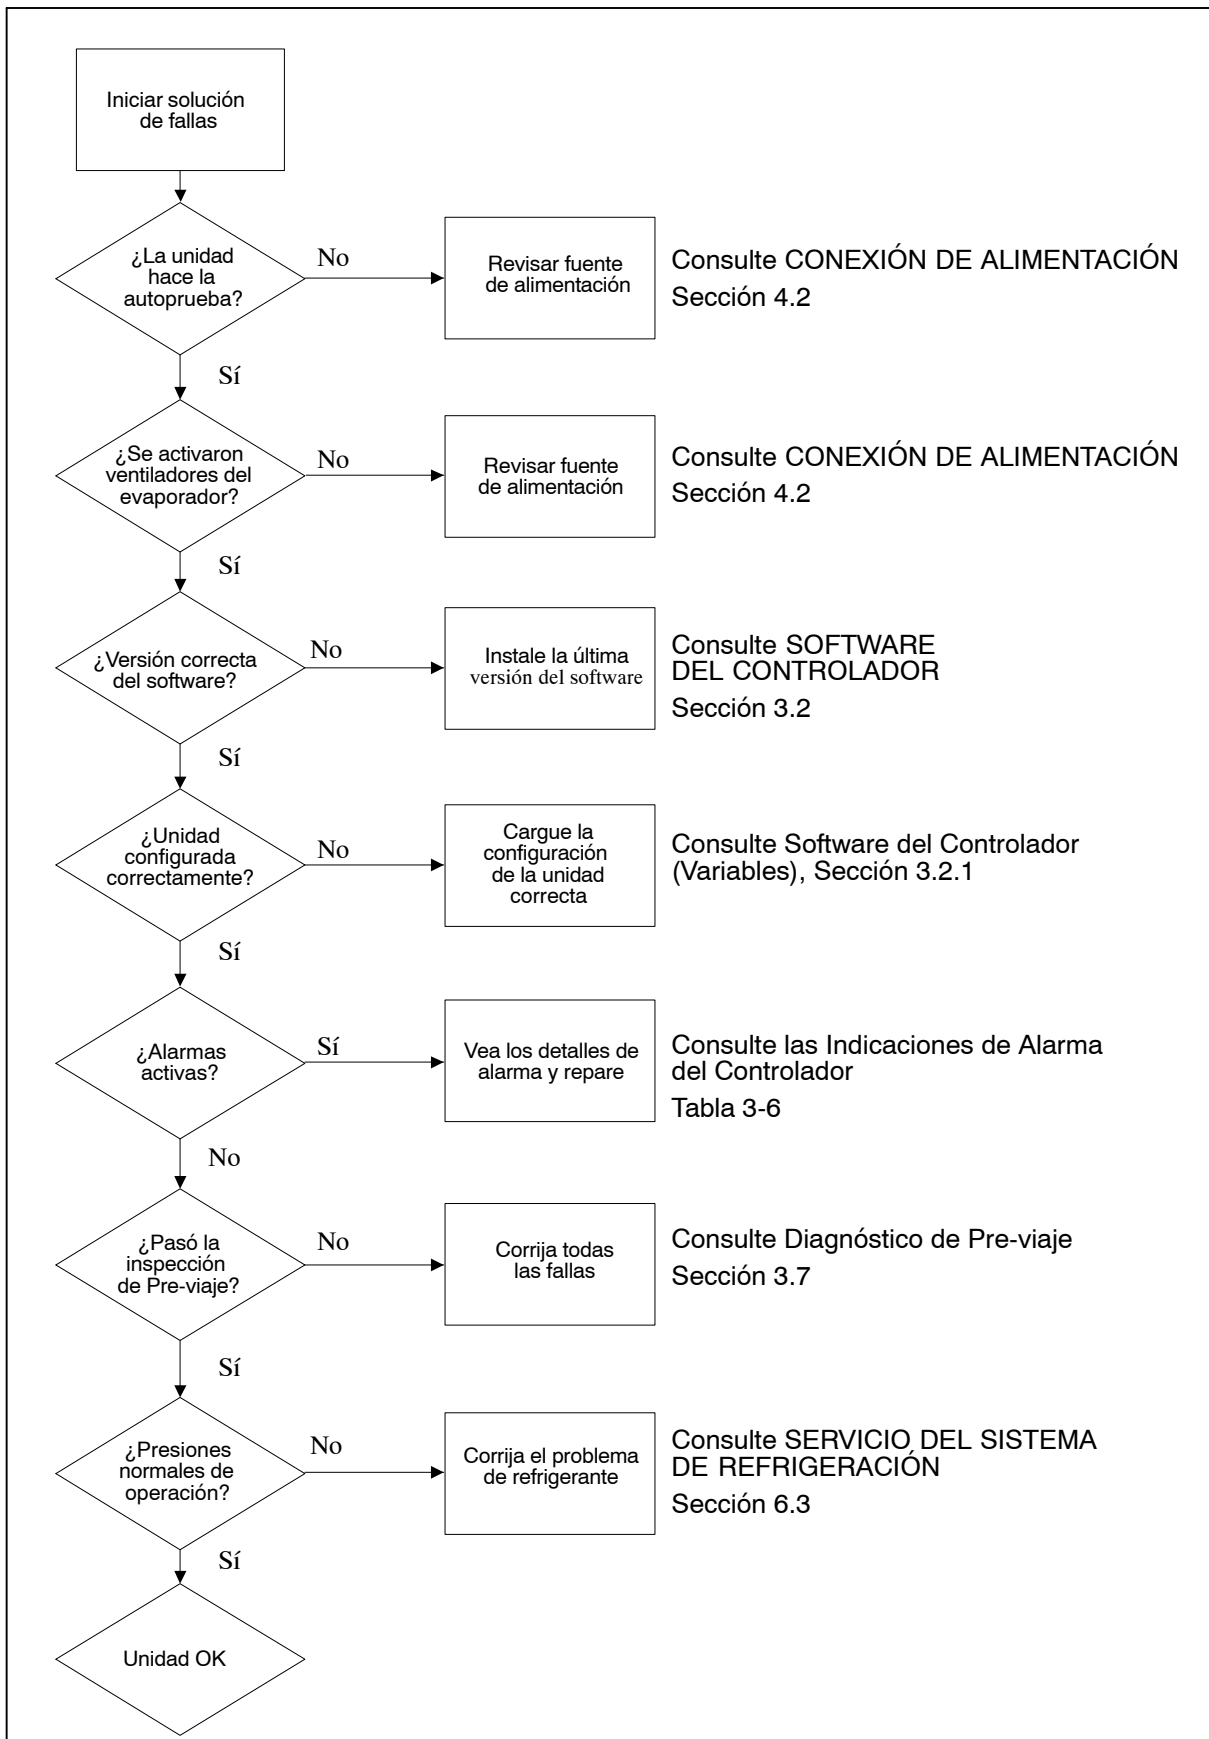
Iniciar solución de fallas

¿La unidad hace la autoprueba?

No

Revisar fuente de alimentación

Consulte CONEXIÓN DE ALIMENTACIÓN Sección 4.2

Sí

¿Se activaron ventiladores del evaporador?

No

Revisar fuente de alimentación

Consulte CONEXIÓN DE ALIMENTACIÓN Sección 4.2

Sí

¿Versión correcta del software?

No

Instale la última versión del software

Consulte SOFTWARE DEL CONTROLADOR Sección 3.2

Sí

¿Unidad configurada correctamente?

No

Cargue la configuración de la unidad correcta

Consulte Software del Controlador (Variables), Sección 3.2.1

Sí

¿Alarmas activas?

Sí

Vea los detalles de alarma y repare

Consulte las Indicaciones de Alarma del Controlador Tabla 3-6

No

¿Pasó la inspección de Pre-viaje?

No

Corrija todas las fallas

Consulte Diagnóstico de Pre-viaje Sección 3.7

Sí

¿Presiones normales de operación?

No

Corrija el problema de refrigerante

Consulte SERVICIO DEL SISTEMA DE REFRIGERACIÓN Sección 6.3

Sí

Unidad OK